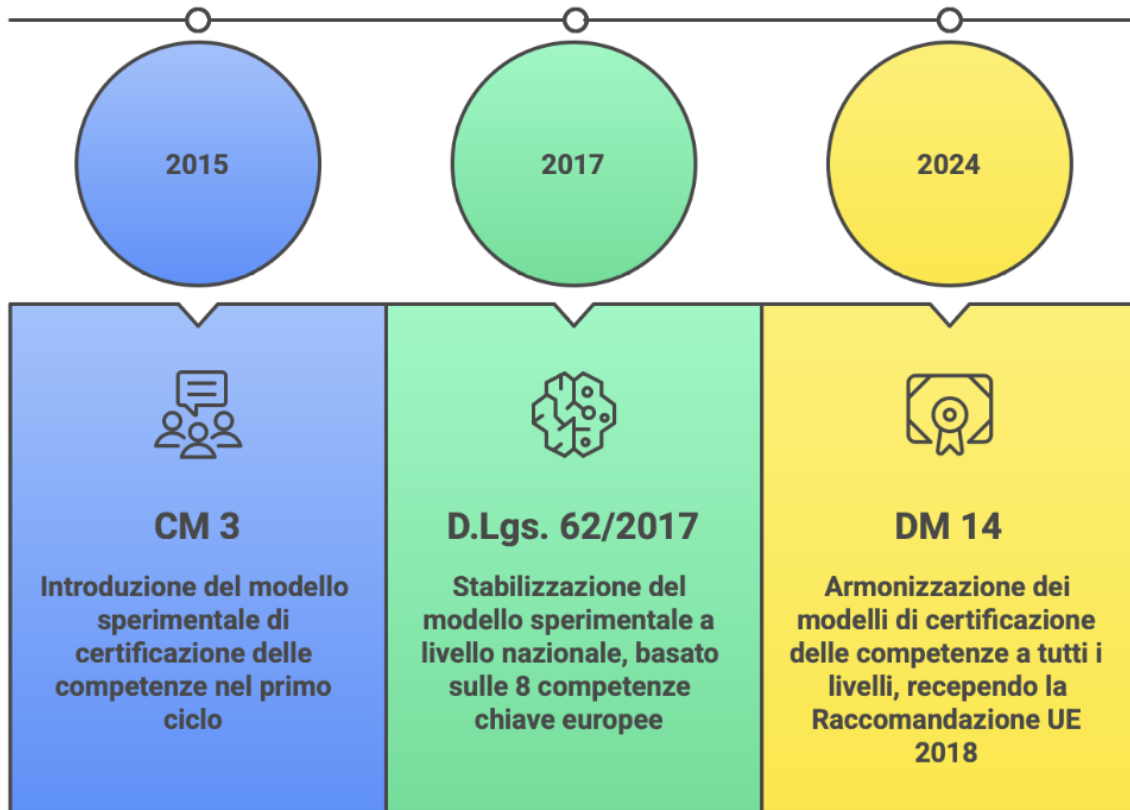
2015

2017

2024

CM 3

Introduzione del modello sperimentale di certificazione delle competenze nel primo ciclo

D.Lgs. 62/2017

Stabilizzazione del modello sperimentale a livello nazionale, basato sulle 8 competenze chiave europee

DM 14

Armonizzazione dei modelli di certificazione delle competenze a tutti i livelli, recependo la Raccomandazione UE 2018